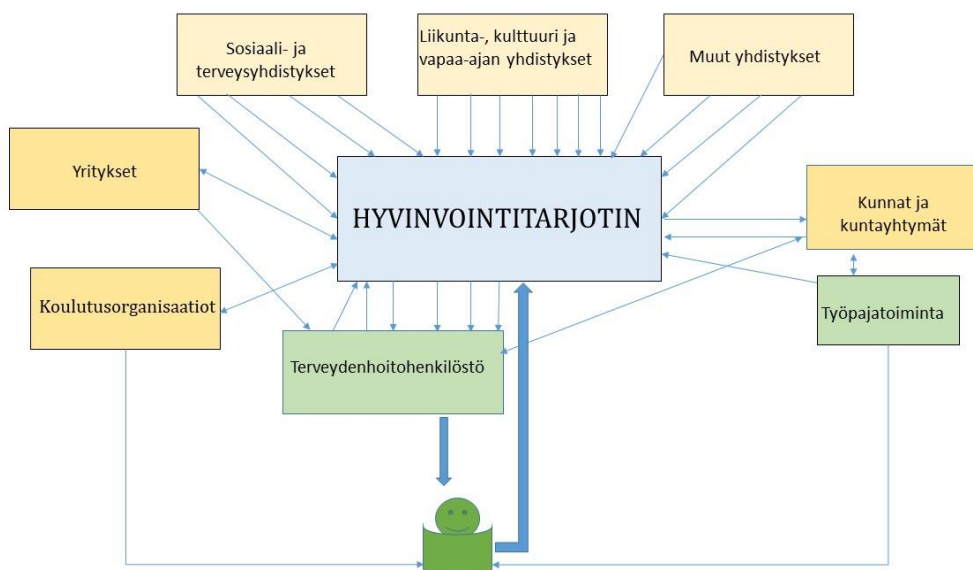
Sosiaali- ja terveysyhdistykset

Liikunta-, kulttuuri ja vapaa-ajan yhdistykset

Muut yhdistykset

Yritykset

HYVINVOINTITARJOTIN

Kunnat ja kuntayhtymät

Koulutusorganisaatiot

Työpajatoiminta

Terveydenhoitohenkilöstö